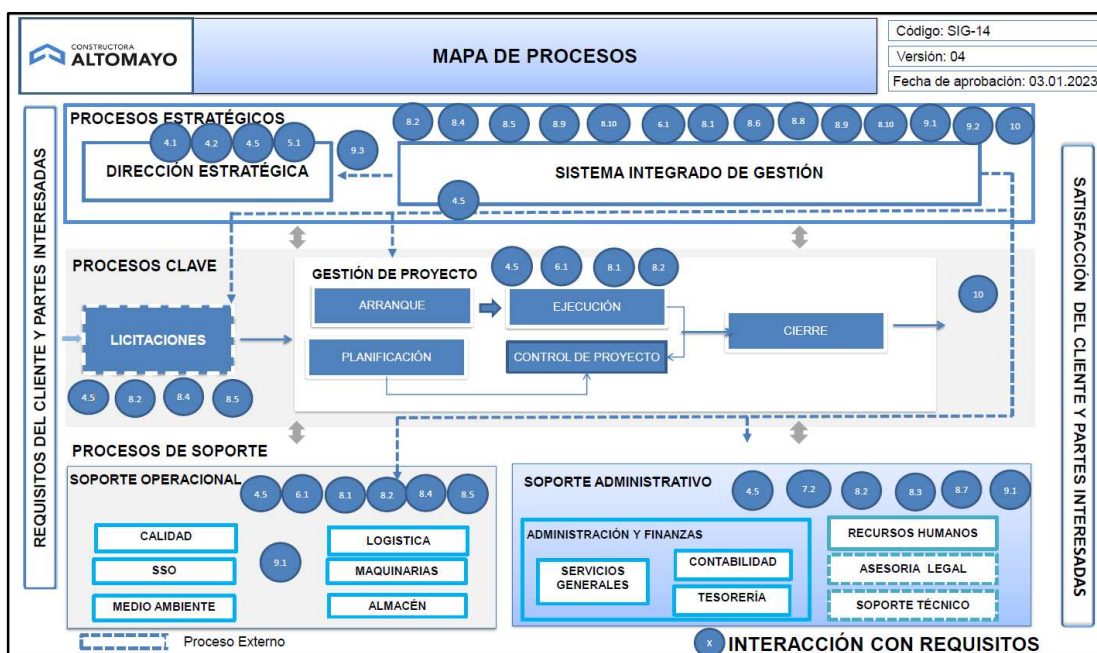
CONSTRUCTORA ALTOMAYO

MAPA DE PROCESOS

Código: SIG-14
Versión: 04
Fecha de aprobación: 03.01.2023

REQUISITOS DEL CLIENTE Y PARTES INTERESADAS

PROCESOS ESTRATÉGICOS

4.1 4.2 4.5 5.1

DIRECCIÓN ESTRATÉGICA

9.3

8.2 8.4 8.5 8.9 8.10 6.1 8.1 8.6 8.8 8.9 8.10 9.1 9.2 10

SISTEMA INTEGRADO DE GESTIÓN

4.5

PROCESOS CLAVE

GESTIÓN DE PROYECTO

4.5 6.1 8.1 8.2

ARRANQUE

EJECUCIÓN

CIERRE

10

LICITACIONES

PLANIFICACIÓN

CONTROL DE PROYECTO

4.5 8.2 8.4 8.5

PROCESOS DE SOPORTE

SOPORTE OPERACIONAL

4.5 6.1 8.1 8.2 8.4 8.5

CALIDAD

SSO

MEDIO AMBIENTE

9.1

LOGISTICA

MAQUINARIAS

ALMACÉN

SOPORTE ADMINISTRATIVO

4.5 7.2 8.2 8.3 8.7 9.1

ADMINISTRACIÓN Y FINANZAS

SERVICIOS GENERALES

CONTABILIDAD

TESORERÍA

RECURSOS HUMANOS

ASESORIA LEGAL

SOPORTE TÉCNICO

SATISFACCIÓN DEL CLIENTE Y PARTES INTERESADAS

Proceso Externo

x INTERACCIÓN CON REQUISITOS